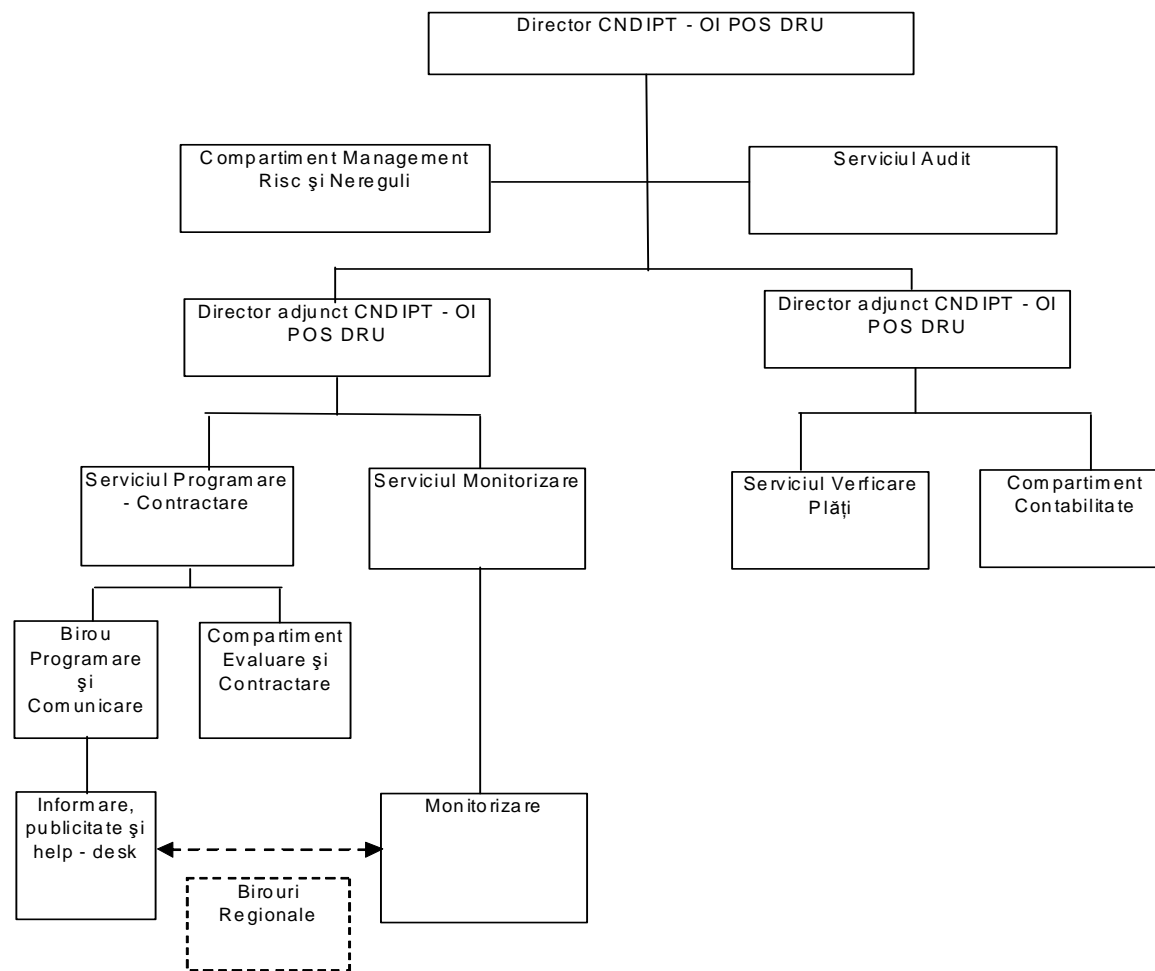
Director CNDIPT - OI POS DRU

Compartiment Management Risc şi Nereguli

Serviciul Audit

Director adjunct CNDIPT - OI POS DRU

Director adjunct CNDIPT - OI POS DRU

Serviciul Programare - Contractare

Serviciul Monitorizare

Serviciul Verficare Plăți

Compartiment Contabilitate

Birou Programare şi Comunicare

Compartiment Evaluare şi Contractare

Informare, publicitate şi help - desk

Monitorizare

Birouri Regionale